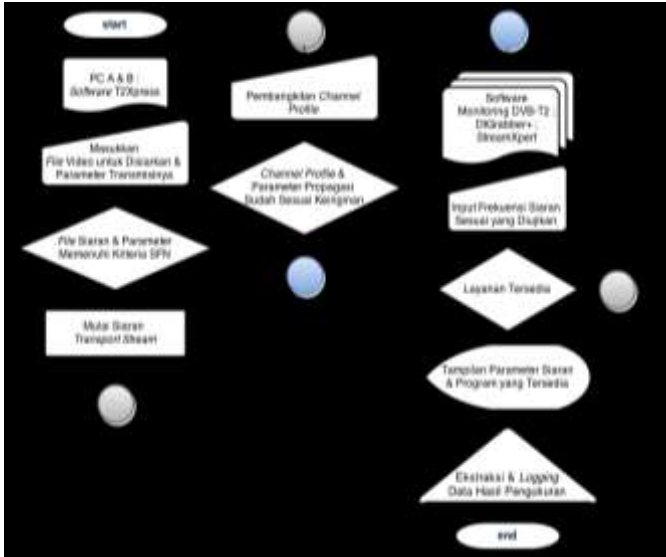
start

PC A & B : Software T2Xpress

Masukkan File Video untuk Disiarkan & Parameter Transmisinya

File Siaran & Parameter Memenuhi Kriteria SFN

Mulai Siaran Transport Stream

Pembangkitan Channel Profile

Channel Profile & Parameter Propagasi Sudah Sesuai Keinginan

Software Monitoring DVB-T2 : DKGrabber+ StreamXpert

Input Frekuensi Siaran Sesuai yang Diujikan

Layanan Tersedia

Tampilan Parameter Siaran & Program yang Tersedia

Ekstraksi & Logging Data Hasil Pengukuran

end